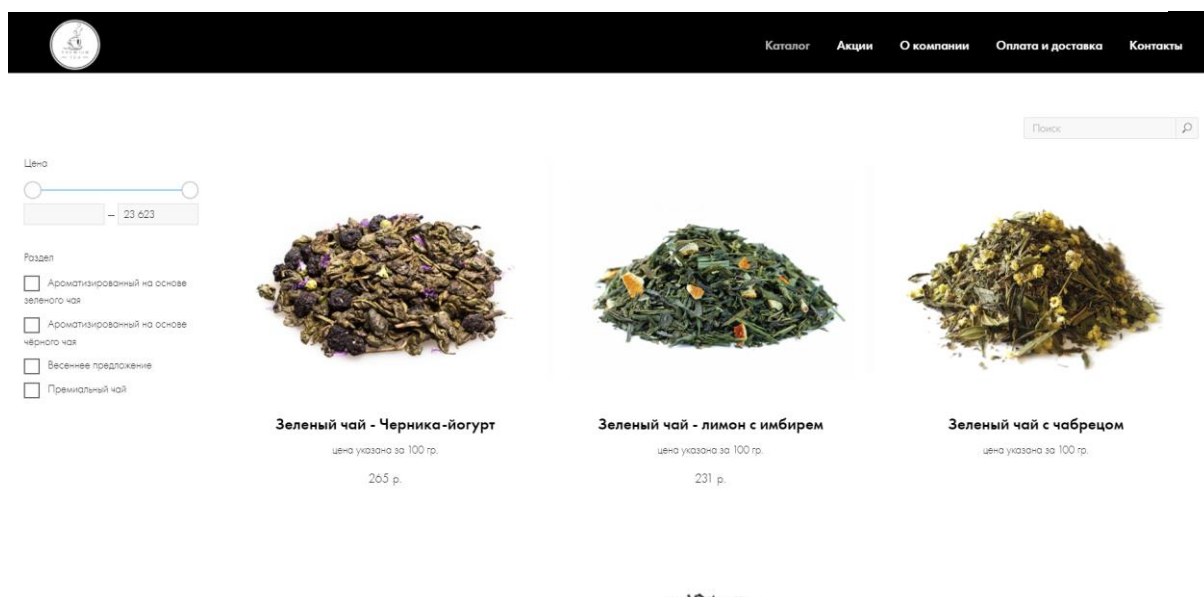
Каталог Акции О компании Оплата и доставка Контакты

Поиск

Цена

– 23 623

Раздел

Ароматизированный на основе зеленого чая

Ароматизированный на основе чёрного чая

Весеннее предложение

Премиальный чай

Зеленый чай - Черника-йогурт

цена указана за 100 гр.

265 р.

Зеленый чай - лимон с имбирем

цена указана за 100 гр.

231 р.

Зеленый чай с чабрецом

цена указана за 100 гр.